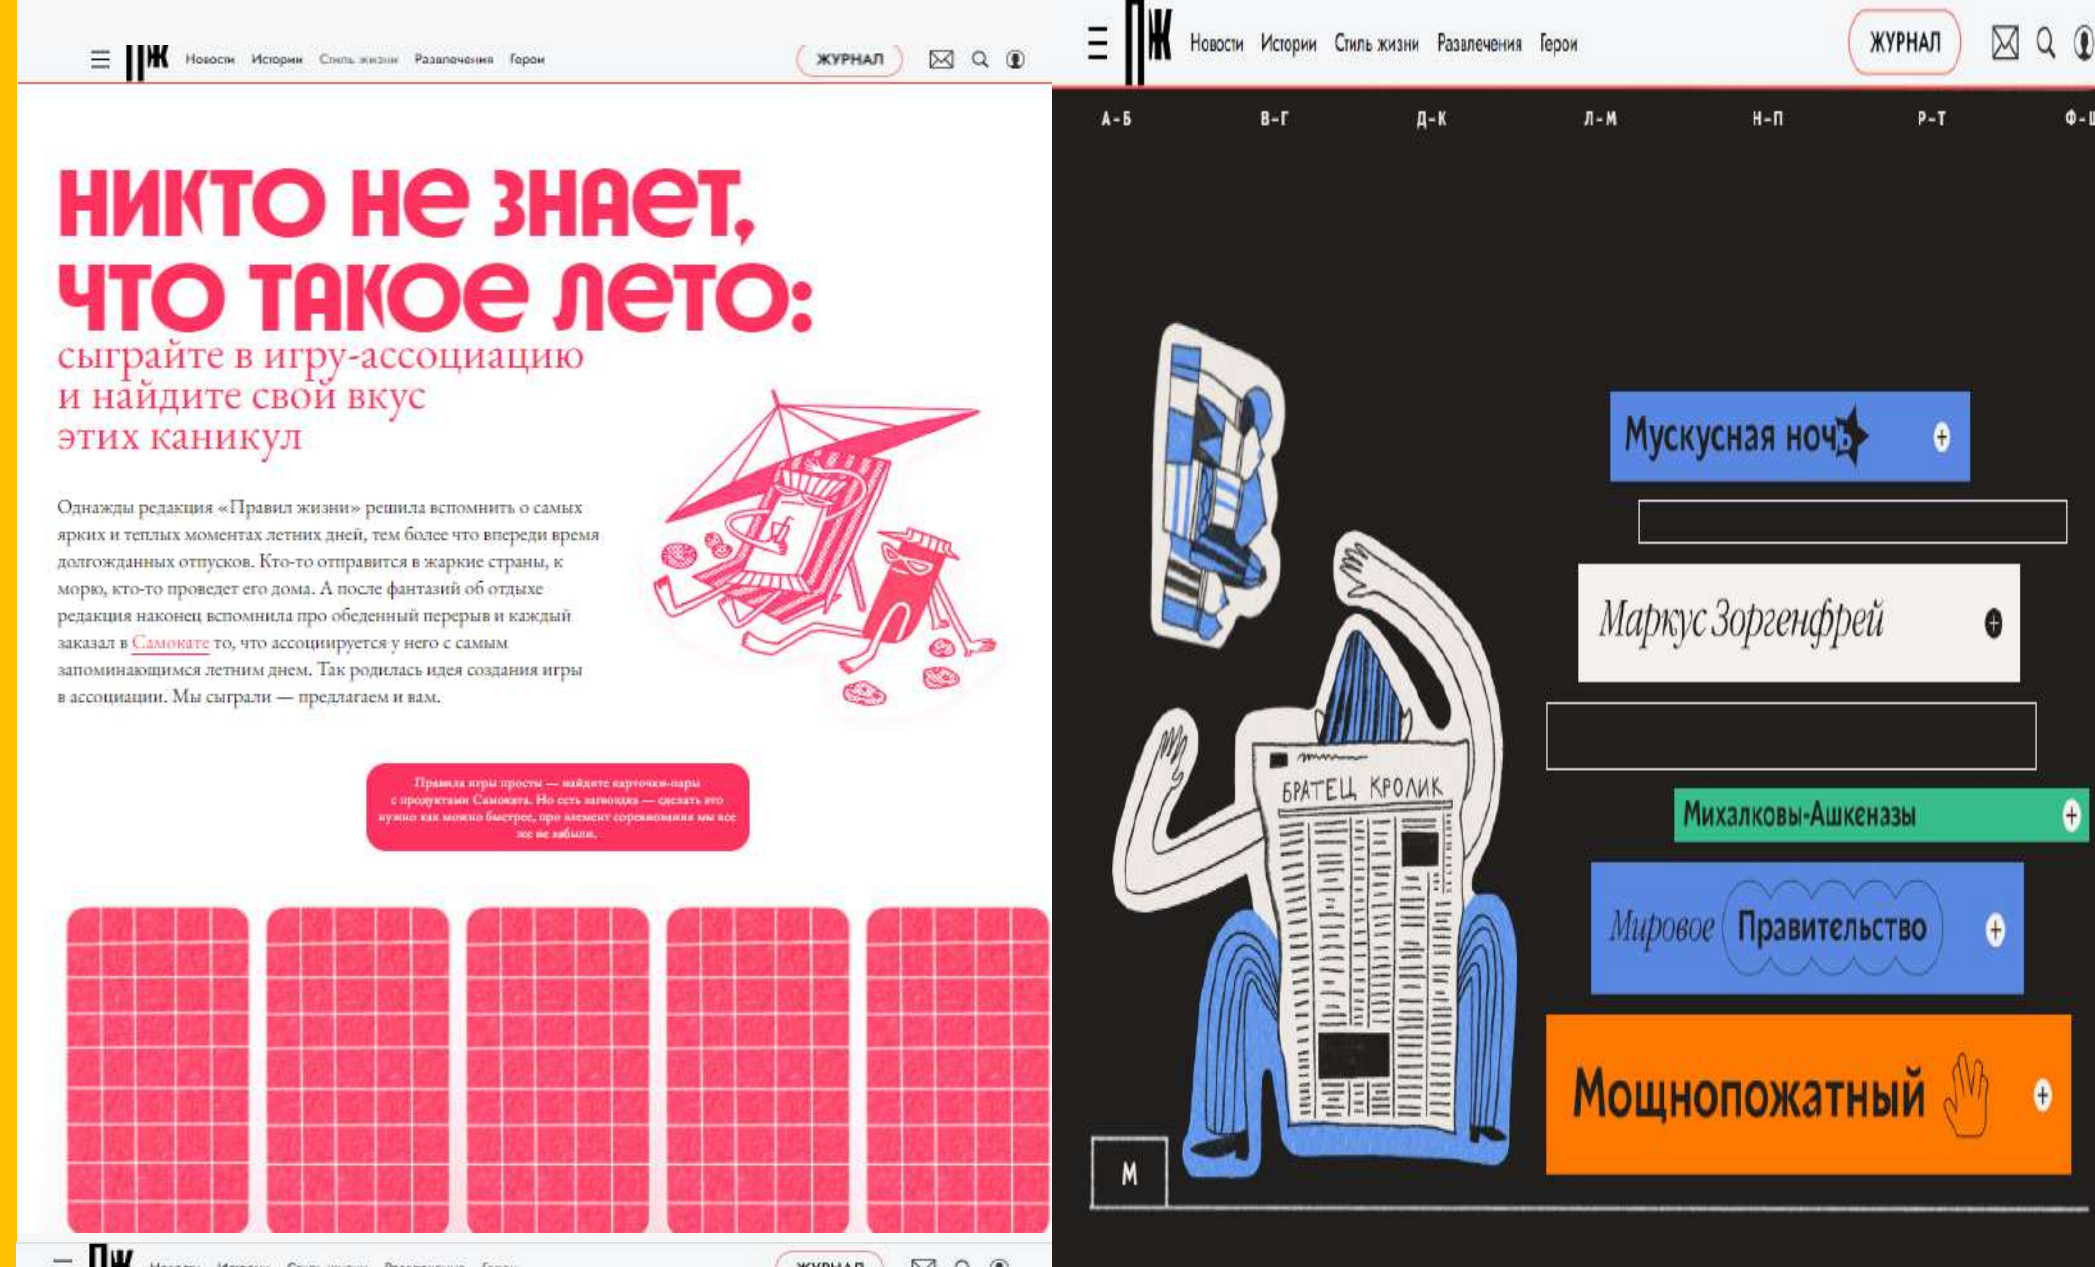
ПЖ Новости Истории Стиль жизни Развлечения Герои ЖУРНАЛ

НИКТО НЕ ЗНАЕТ, ЧТО ТАКОЕ ЛЕТО:

сыграйте в игру-ассоциацию и найдите свой вкус этих каникул

Однажды редакция «Правил жизни» решила вспомнить о самых ярких и теплых моментах летних дней, тем более что впереди время долгожданных отпусков. Кто-то отправится в жаркие страны, к морю, кто-то проведет его дома. А после фантазий об отдыхе редакция наконец вспомнила про обеденный перерыв и каждый заказал в Самокате то, что ассоциируется у него с самым запоминающимся летним днем. Так родилась идея создания игры в ассоциации. Мы сыграли — предлагаем и вам.

Правила игры просты — найдите карточки-пары с продуктами Самоката. Но есть загвоздка — сделать это нужно как можно быстрее, про элемент соревнования мы все же не забыли.

ПЖ Новости Истории Стиль жизни Развлечения Герои ЖУРНАЛ

ПЖ Новости Истории Стиль жизни Развлечения Герои ЖУРНАЛ

А-Б В-Г Д-К Л-М Н-П Р-Т Ф-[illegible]

БРАТЕЦ КРОЛИК

Мускусная ночь +

Маркус Зоргенфрей +

Михалковы-Ашкеназы +

Мировое Правительство +

Мощнопожатный +

М